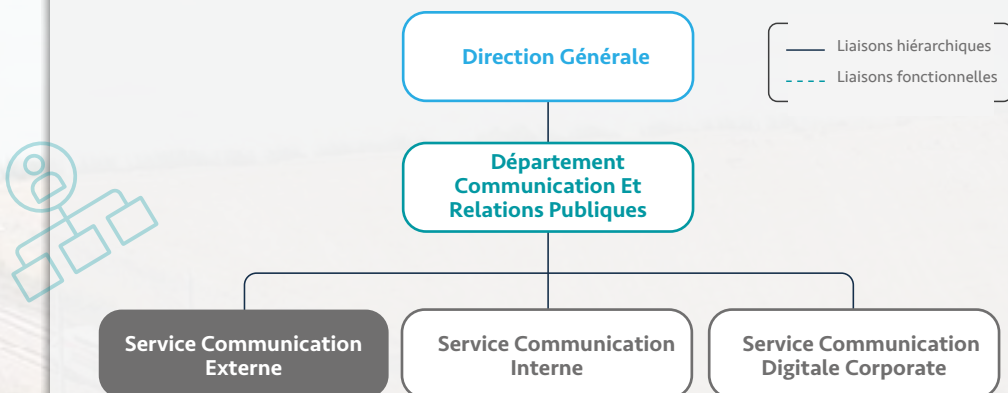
Direction Générale

Liaisons hiérarchiques
Liaisons fonctionnelles

Département Communication Et Relations Publiques

Service Communication Externe

Service Communication Interne

Service Communication Digitale Corporate